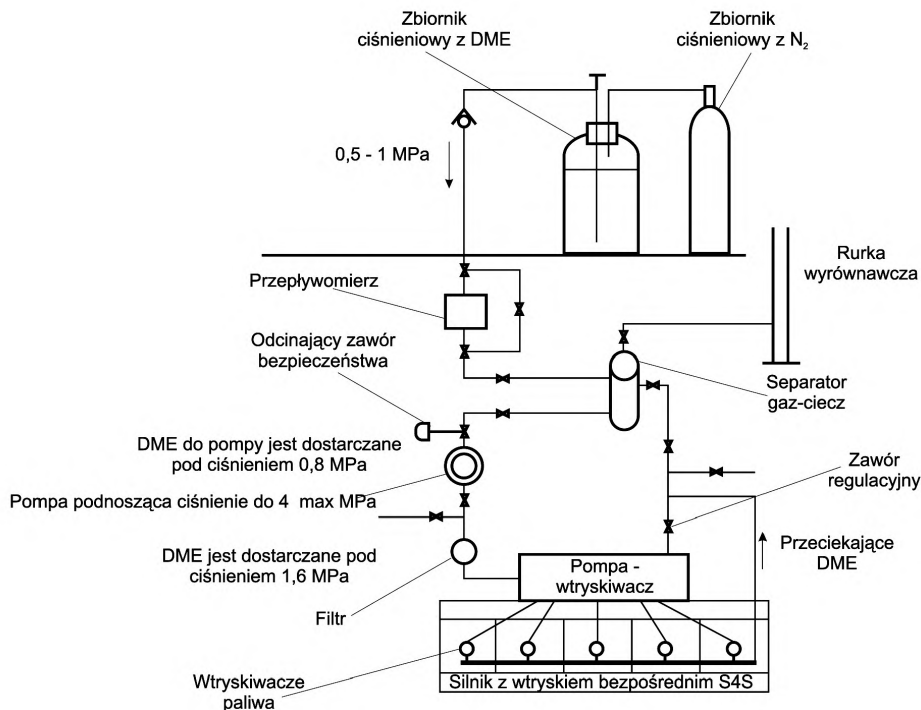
Zbiornik ciśnieniowy z DME

Zbiornik ciśnieniowy z $N_2$

0,5 - 1 MPa

Rurka wyrównawcza

Przepływomierz

Odcinający zawór bezpieczeństwa

Separator gaz-ciecz

DME do pompy jest dostarczane pod ciśnieniem 0,8 MPa

Zawór regulacyjny

Pompa podnosząca ciśnienie do 4 max MPa

DME jest dostarczane pod ciśnieniem 1,6 MPa

Pompa - wtryskiwacz

Przeciekające DME

Filtr

Wtryskiwacze paliwa

Silnik z wtryskiem bezpośrednim S4S